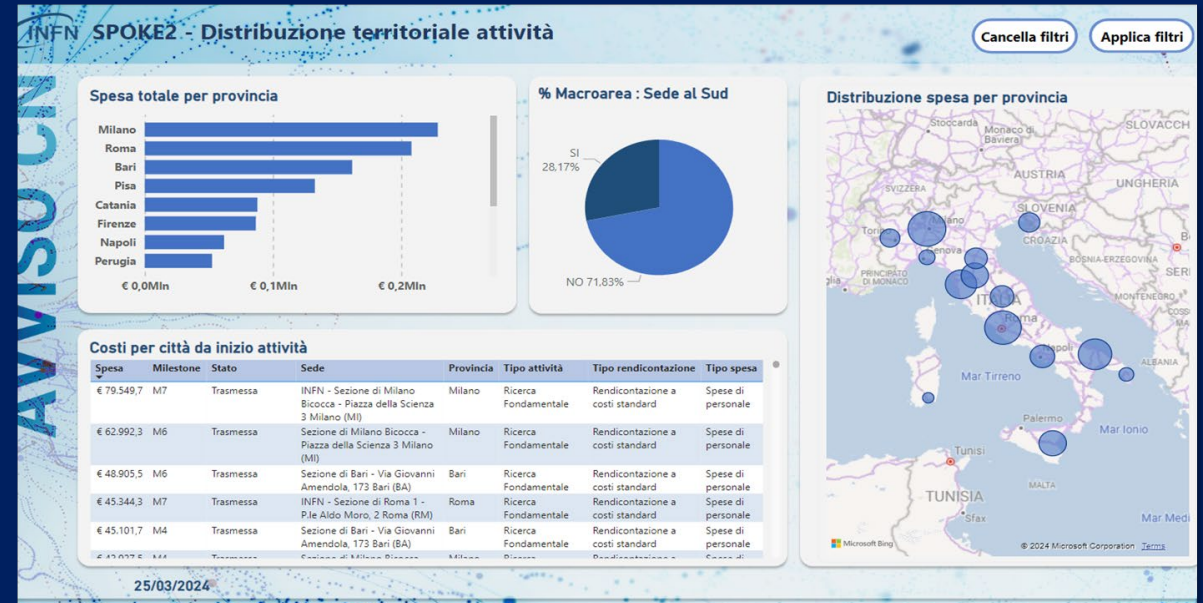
INFN SPOKE2 - Distribuzione territoriale attività

Cancella filtri
Applica filtri

AVVISO CN

Spesa totale per provincia

Milano
Roma
Bari
Pisa
Catania
Firenze
Napoli
Perugia

€ 0,0Mln
€ 0,1Mln
€ 0,2Mln

% Macroarea : Sede al Sud

SI
28,17%
NO 71,83%

Distribuzione spesa per provincia

Stoccarda
Monaco di Baviera
SLOVACCH
AUSTRIA
UNGHERIA
SVIZZERA
SLOVENIA
Torino
Milano
CROAZIA
Genova
BOSNIA-ERZEGOVINA
PRINCIPATO DI MONACO
SERI
MONTENEGRO
ITALIA
Roma
ALBANIA
Mar Tirreno
Palermo
Mar Ionio
Tunisi
TUNISIA
MALTA
Sfax
Mar Medi
Microsoft Bing
© 2024 Microsoft Corporation Terms

Costi per città da inizio attività

| Spesa | Milestone | Stato | Sede | Provincia | Tipo attività | Tipo rendicontazione | Tipo spesa |
|---|---|---|---|---|---|---|---|
| € 79.549,7 | M7 | Trasmessa | INFN - Sezione di Milano Bicocca - Piazza della Scienza 3 Milano (MI) | Milano | Ricerca Fondamentale | Rendicontazione a costi standard | Spese di personale |
| € 62.992,3 | M6 | Trasmessa | Sezione di Milano Bicocca - Piazza della Scienza 3 Milano (MI) | Milano | Ricerca Fondamentale | Rendicontazione a costi standard | Spese di personale |
| € 48.905,5 | M6 | Trasmessa | Sezione di Bari - Via Giovanni Amendola, 173 Bari (BA) | Bari | Ricerca Fondamentale | Rendicontazione a costi standard | Spese di personale |
| € 45.344,3 | M7 | Trasmessa | INFN - Sezione di Roma 1 - P.le Aldo Moro, 2 Roma (RM) | Roma | Ricerca Fondamentale | Rendicontazione a costi standard | Spese di personale |
| € 45.101,7 | M4 | Trasmessa | Sezione di Bari - Via Giovanni Amendola, 173 Bari (BA) | Bari | Ricerca Fondamentale | Rendicontazione a costi standard | Spese di personale |
| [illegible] | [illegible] | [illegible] | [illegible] | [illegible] | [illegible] | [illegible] | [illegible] |

25/03/2024